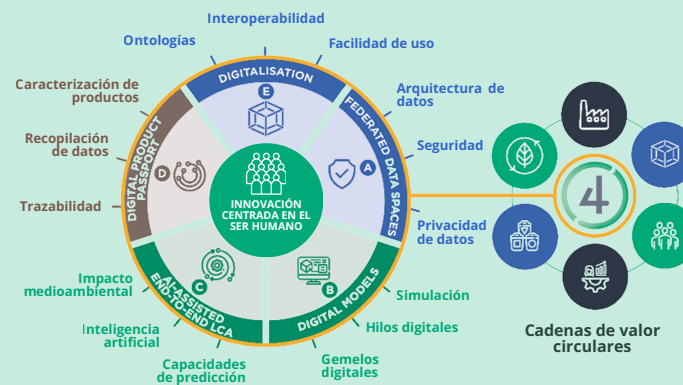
Interoperabilidad

Ontologías

Facilidad de uso

Caracterización de productos

Arquitectura de datos

Recopilación de datos

Seguridad

Trazabilidad

Privacidad de datos

Impacto medioambiental

Simulación

Inteligencia artificial

Hilos digitales

Capacidades de predicción

Gemelos digitales

DIGITALISATION

E

FEDERATED DATA SPACES

A

DIGITAL MODELS

B

AI-ASSISTED END-TO-END LCA

C

DIGITAL PRODUCT PASSPORT

D

INNOVACIÓN CENTRADA EN EL SER HUMANO

4

Cadenas de valor circulares